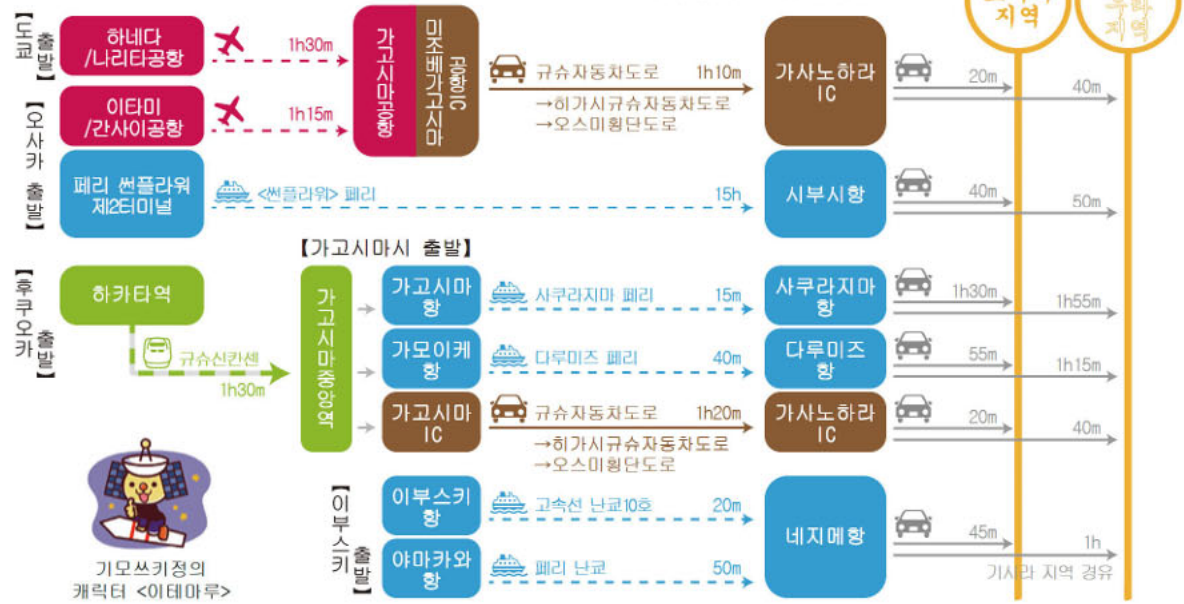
【도쿄 출발】

하네다 /나리타공항

1h30m

【오사카 출발】

이타미 /간사이공항

1h15m

가고시마공항

미조베가고시마 공항IC

규슈자동차도로 1h10m

→히가시규슈자동차도로

→오스미횡단도로

가사노하라 IC

20m

40m

페리 썬플라워 제2터미널

<썬플라워> 페리 15h

시부시항

40m

50m

【가고시마시 출발】

【후쿠오카 출발】

하카타역

규슈신칸센

1h30m

가고시마중앙역

가고시마항

사쿠라지마 페리 15m

사쿠라지마항

1h30m

1h55m

가모이케항

다루미즈 페리 40m

다루미즈항

55m

1h15m

가고시마 IC

규슈자동차도로 1h20m

→히가시규슈자동차도로

→오스미횡단도로

가사노하라 IC

20m

40m

【이부스키 출발】

이부스키항

고속선 난쿄10호 20m

야마카와항

페리 난쿄 50m

네지메항

45m

1h

기사라 지역 경유

기모쓰키정의 캐릭터 <이테마루>

지역

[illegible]라 지역